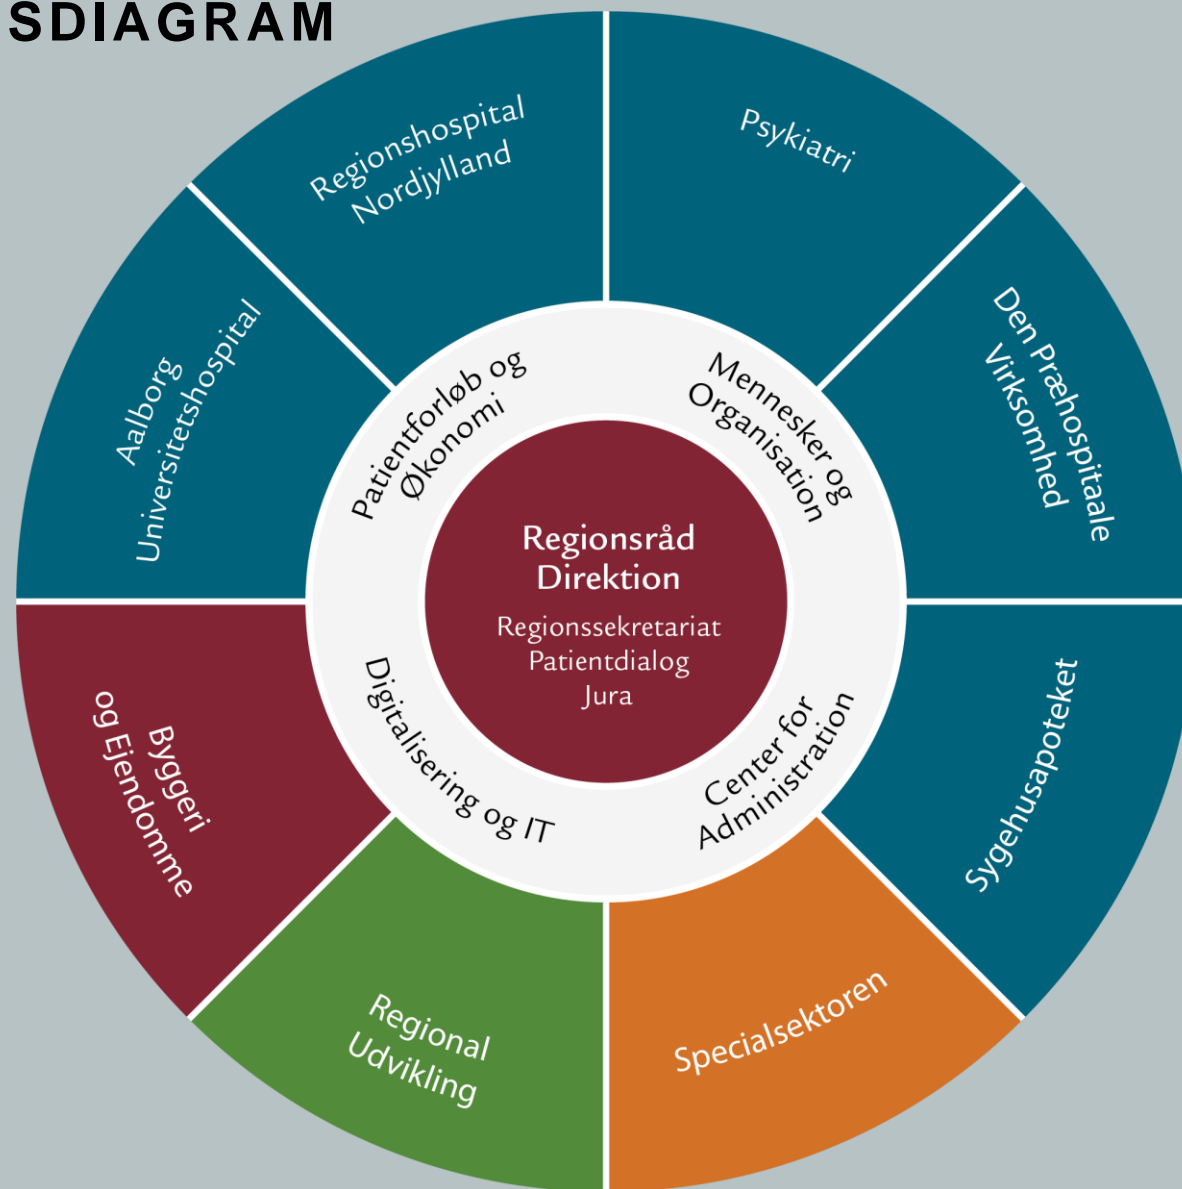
SDIAGRAM

Regionshospital Nordjylland

Psykiatri

Aalborg Universitetshospital

Den Præhospitaale Virksomhed

Patientforløb og Økonomi

Mennesker og Organisation

Regionsråd Direktion

Regionssekretariat
Patientdialog
Jura

Digitalisering og IT

Center for Administration

Byggeri og Ejendomme

Sygehusapoteket

Regional Udvikling

Specialsektoren